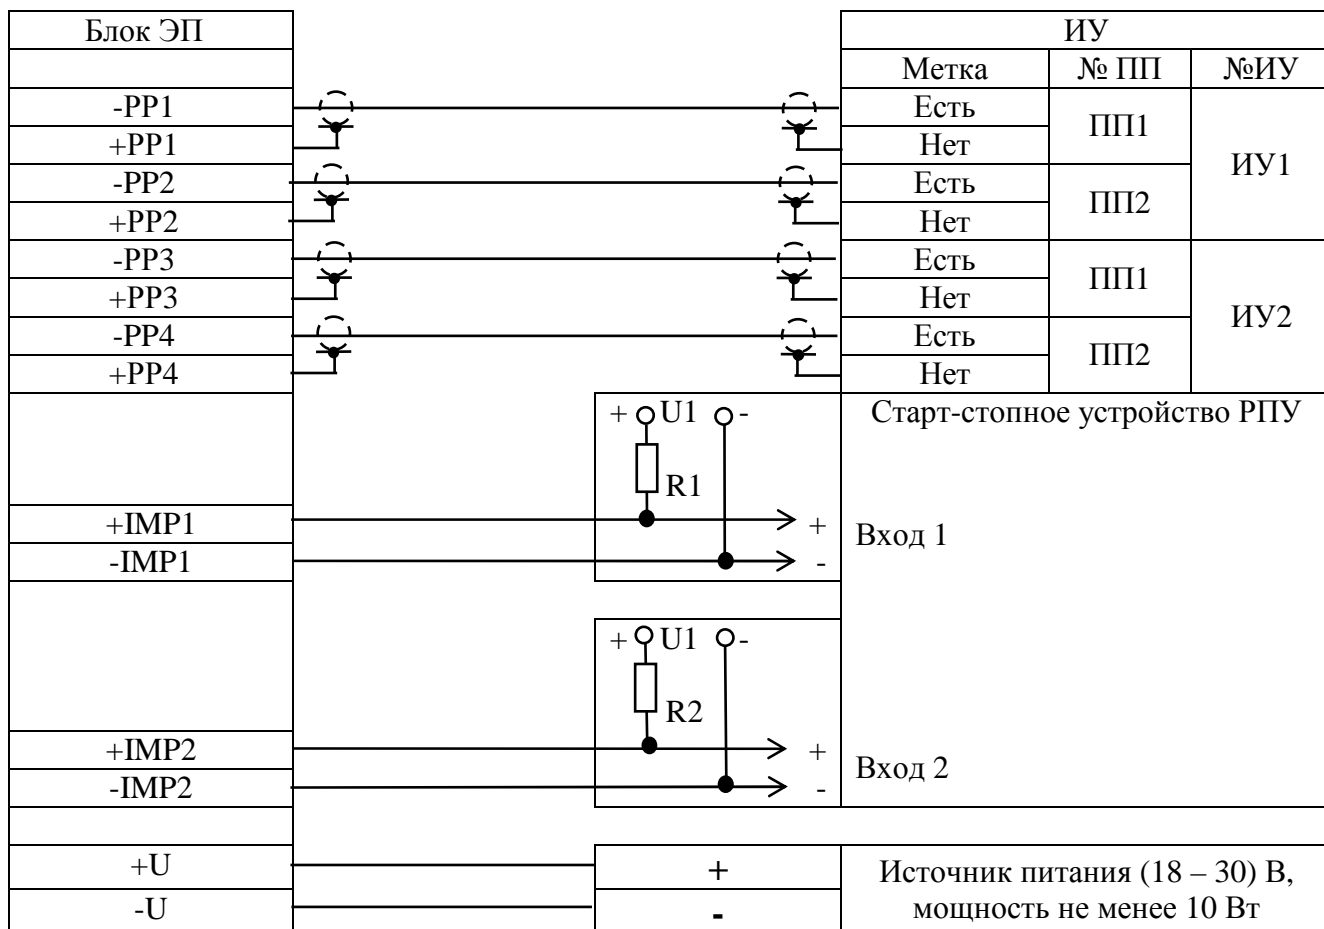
Блок ЭП

-PP1
+PP1
-PP2
+PP2
-PP3
+PP3
-PP4
+PP4

+IMP1
-IMP1

+IMP2
-IMP2

+U
-U

ИУ

| Метка | № ПП | №ИУ |
|---|---|---|
| Есть | ПП1 | ИУ1 |
| Нет | | |
| Есть | ПП2 | |
| Нет | | |
| Есть | ПП1 | ИУ2 |
| Нет | | |
| Есть | ПП2 | |
| Нет | | |

+ U1 -
R1
+
-

Старт-стопное устройство РПУ

Вход 1

+ U1 -
R2
+
-

Вход 2

+
-

Источник питания (18 – 30) В, мощность не менее 10 Вт